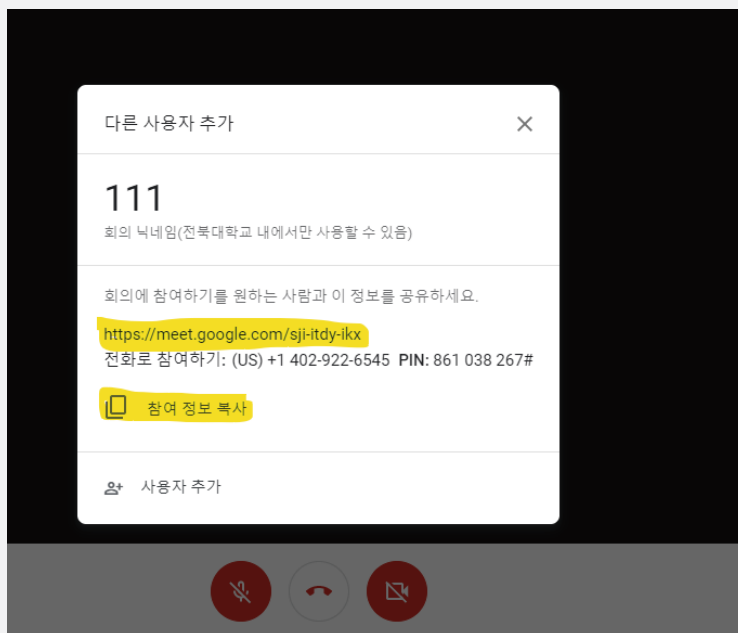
다른 사용자 추가

111

회의 닉네임(전북대학교 내에서만 사용할 수 있음)

회의에 참여하기를 원하는 사람과 이 정보를 공유하세요.

https://meet.google.com/sji-itdy-ikx

전화로 참여하기: (US) +1 402-922-6545 PIN: 861 038 267#

참여 정보 복사

사용자 추가